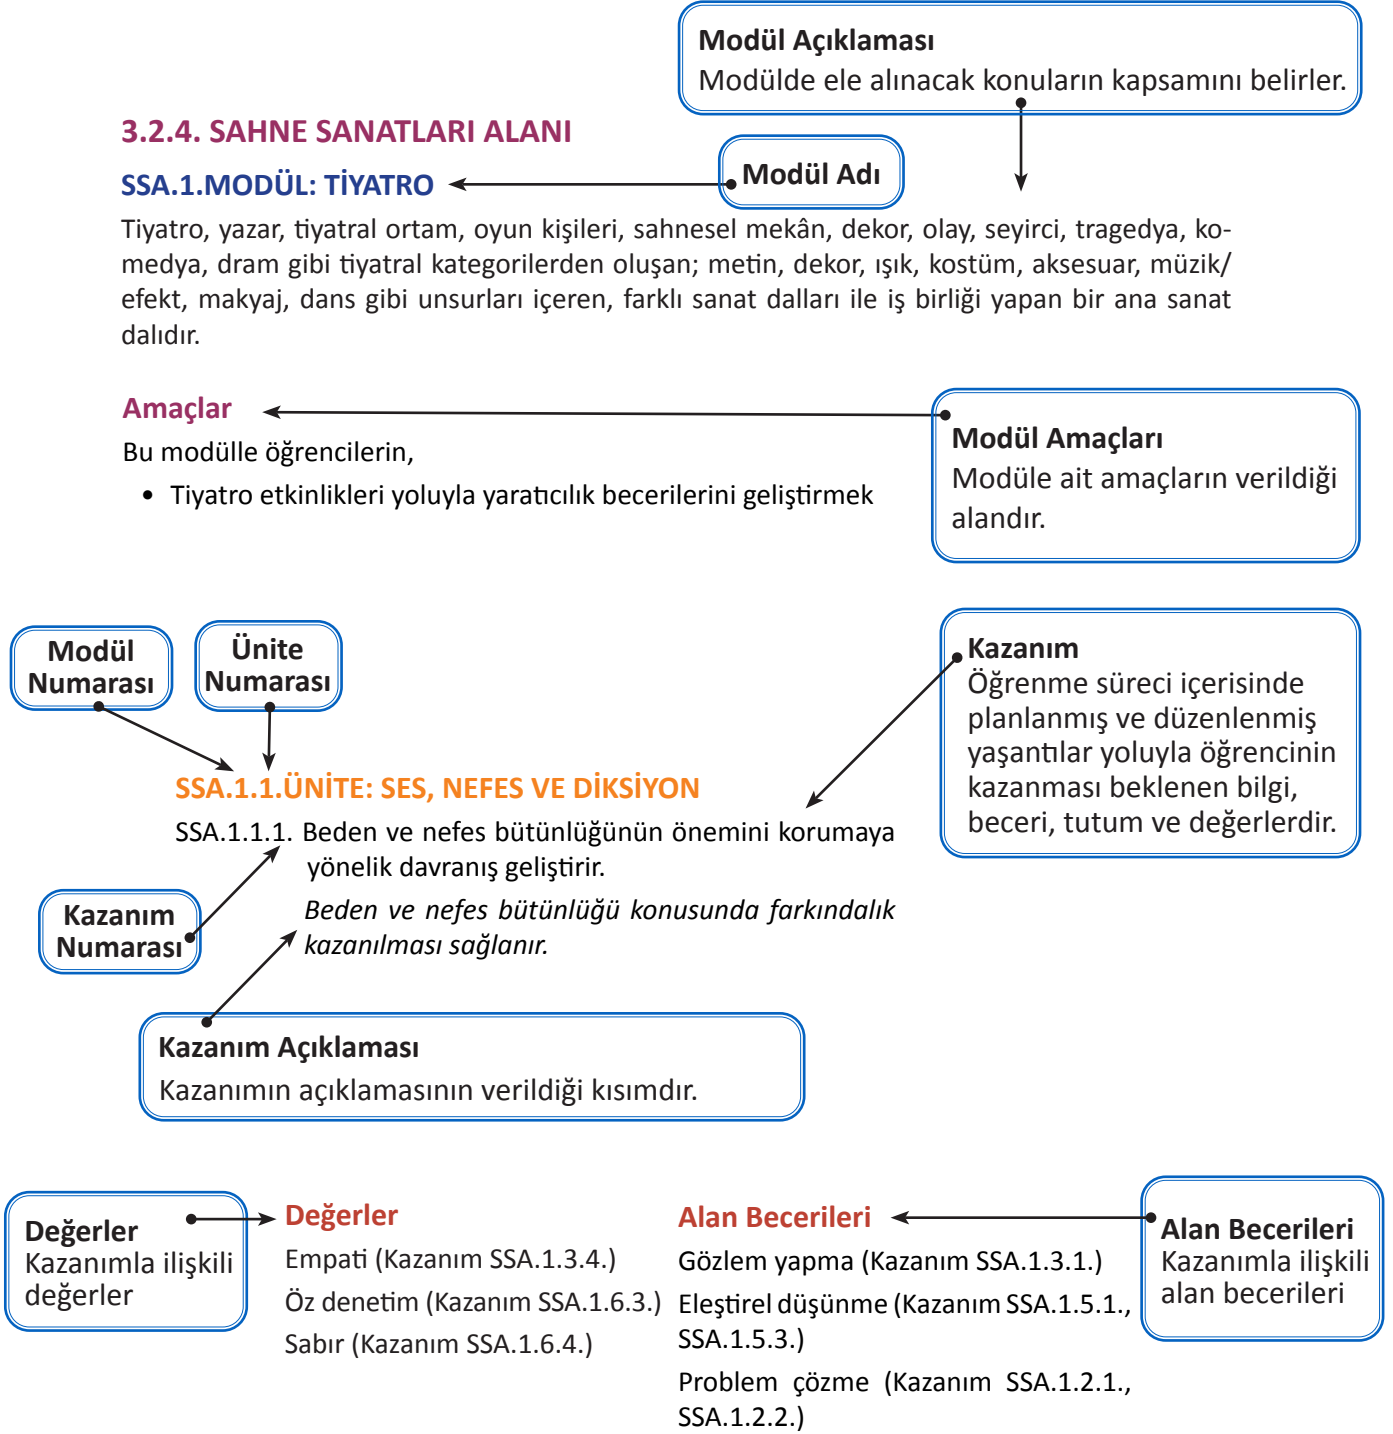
Modül Açıklaması
Modülde ele alınacak konuların kapsamını belirler.

3.2.4. SAHNE SANATLARI ALANI

Modül Adı

SSA.1.MODÜL: TİYATRO

Tiyatro, yazar, tiyatral ortam, oyun kişileri, sahnesel mekân, dekor, olay, seyirci, tragedya, komedya, dram gibi tiyatral kategorilerden oluşan; metin, dekor, ışık, kostüm, aksesuar, müzik/efekt, makyaj, dans gibi unsurları içeren, farklı sanat dalları ile iş birliği yapan bir ana sanat dalıdır.

Amaçlar

Bu modülle öğrencilerin,

• Tiyatro etkinlikleri yoluyla yaratıcılık becerilerini geliştirmek

Modül Amaçları
Modüle ait amaçların verildiği alandır.

Modül Numarası

Ünite Numarası

Kazanım
Öğrenme süreci içerisinde planlanmış ve düzenlenmiş yaşantılar yoluyla öğrencinin kazanması beklenen bilgi, beceri, tutum ve değerlerdir.

SSA.1.1.ÜNİTE: SES, NEFES VE DİKSİYON

SSA.1.1.1. Beden ve nefes bütünlüğünün önemini korumaya yönelik davranış geliştirir.

Kazanım Numarası

*Beden ve nefes bütünlüğü konusunda farkındalık kazanılması sağlanır.*

Kazanım Açıklaması
Kazanımın açıklamasının verildiği kısımdır.

Değerler
Kazanımla ilişkili değerler

Değerler
Empati (Kazanım SSA.1.3.4.)
Öz denetim (Kazanım SSA.1.6.3.)
Sabır (Kazanım SSA.1.6.4.)

Alan Becerileri
Gözlem yapma (Kazanım SSA.1.3.1.)
Eleştirel düşünme (Kazanım SSA.1.5.1., SSA.1.5.3.)
Problem çözme (Kazanım SSA.1.2.1., SSA.1.2.2.)

Alan Becerileri
Kazanımla ilişkili alan becerileri